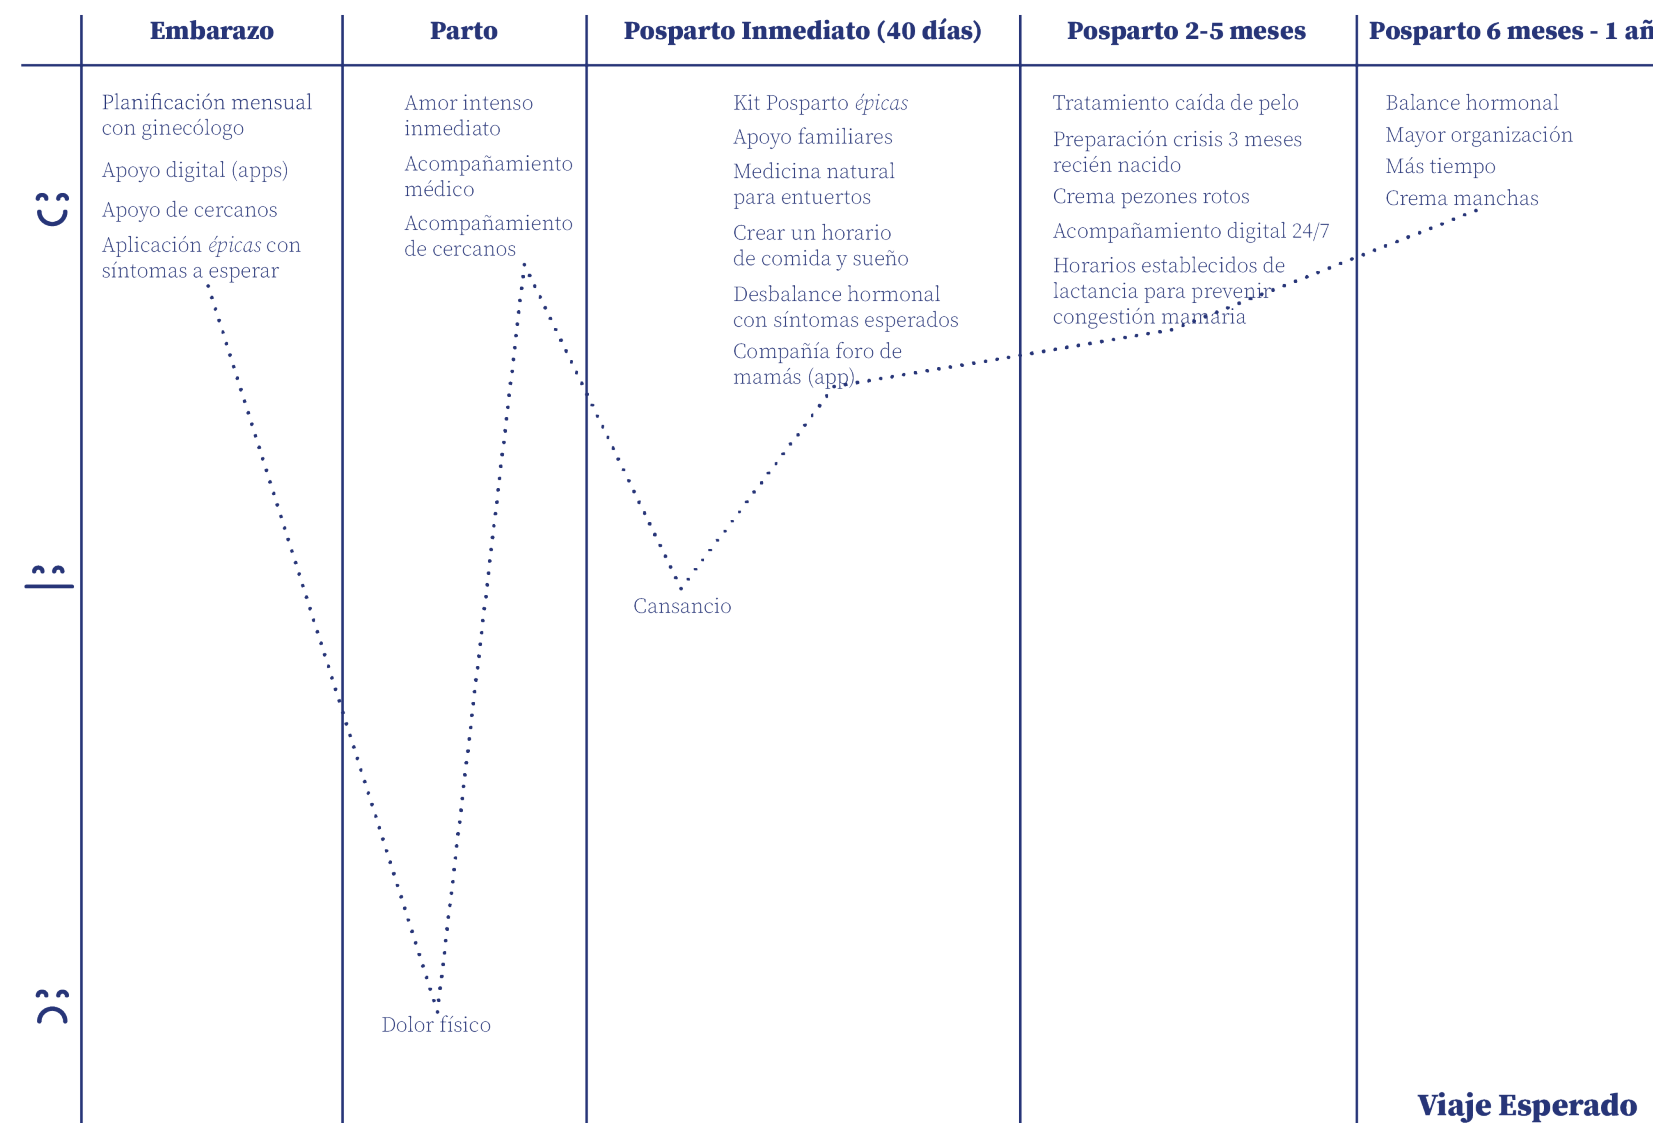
| Embarazo | Parto | Posparto Inmediato (40 días) | Posparto 2-5 meses | Posparto 6 meses - 1 añ |
|---|---|---|---|---|
| Planificación mensual con ginecólogo<br>Apoyo digital (apps)<br>Apoyo de cercanos<br>Aplicación *épicas* con síntomas a esperar | Amor intenso inmediato<br>Acompañamiento médico<br>Acompañamiento de cercanos | Kit Posparto *épicas*<br>Apoyo familiares<br>Medicina natural para entuertos<br>Crear un horario de comida y sueño<br>Desbalance hormonal con síntomas esperados<br>Compañía foro de mamás (app) | Tratamiento caída de pelo<br>Preparación crisis 3 meses recién nacido<br>Crema pezones rotos<br>Acompañamiento digital 24/7<br>Horarios establecidos de lactancia para prevenir congestión mamaria | Balance hormonal<br>Mayor organización<br>Más tiempo<br>Crema manchas |

Cansancio

Dolor físico

Viaje Esperado